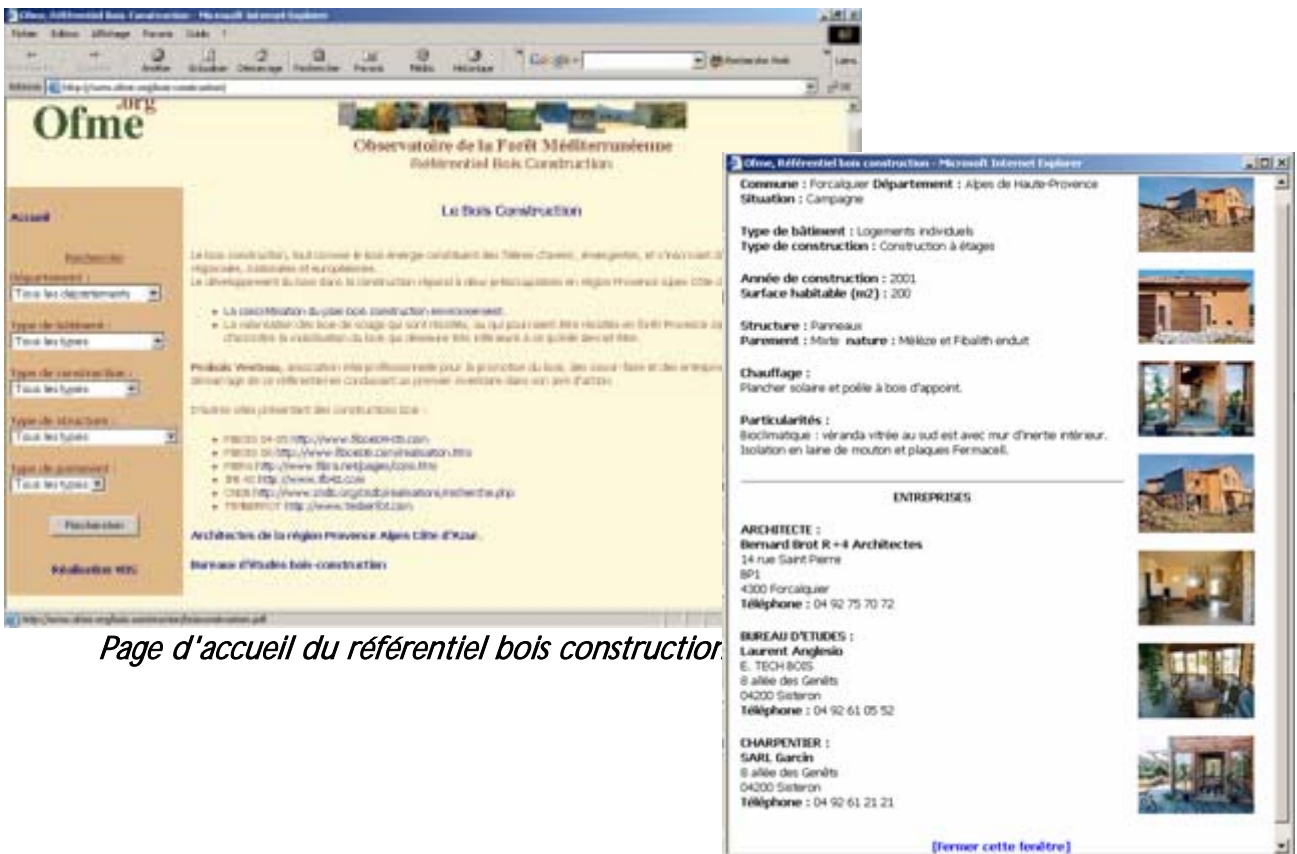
Ofme, Référentiel bois Construction - Microsoft Internet Explorer

Fichier Edition Affichage Favoris Outils ?

Google

Adresse http://www.ofme.org/bois-construction/

Ofme .org

Observatoire de la Forêt Méditerranéenne
Référentiel Bois Construction

Accueil

Recherche

Département :
Tous les départements

Type de bâtiment :
Tous les types

Type de construction :
Tous les types

Type de structure :
Tous les types

Type de parement :
Tous les types

Rechercher

Réalisation WDS

Le Bois Construction

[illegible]

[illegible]

Architectes de la région Provence Alpes Côte d'Azur

Bureaux d'Etudes bois-construction

Page d'accueil du référentiel bois constructior

Ofme, Référentiel bois construction - Microsoft Internet Explorer

Commune : Forcalquier Département : Alpes de Haute-Provence
Situation : Campagne

Type de bâtiment : Logements individuels
Type de construction : Construction à étages

Année de construction : 2001
Surface habitable (m2) : 200

Structure : Panneaux
Parement : Mixte nature : Mélèze et Fibalith enduit

Chauffage :
Plancher solaire et poêle à bois d'appoint.

Particularités :
Bioclimatique : véranda vitrée au sud est avec mur d'inertie intérieur. Isolation en laine de mouton et plaques Fermacell.

ENTREPRISES

ARCHITECTE :
Bernard Brot R+4 Architectes
14 rue Saint Pierre
BP1
4300 Forcalquier
Téléphone : 04 92 75 70 72

BUREAU D'ETUDES :
Laurent Anglesio
E. TECH BOIS
8 allée des Genêts
04200 Sisteron
Téléphone : 04 92 61 05 52

CHARPENTIER :
SARL Garcin
8 allée des Genêts
04200 Sisteron
Téléphone : 04 92 61 21 21

[Fermer cette fenêtre]